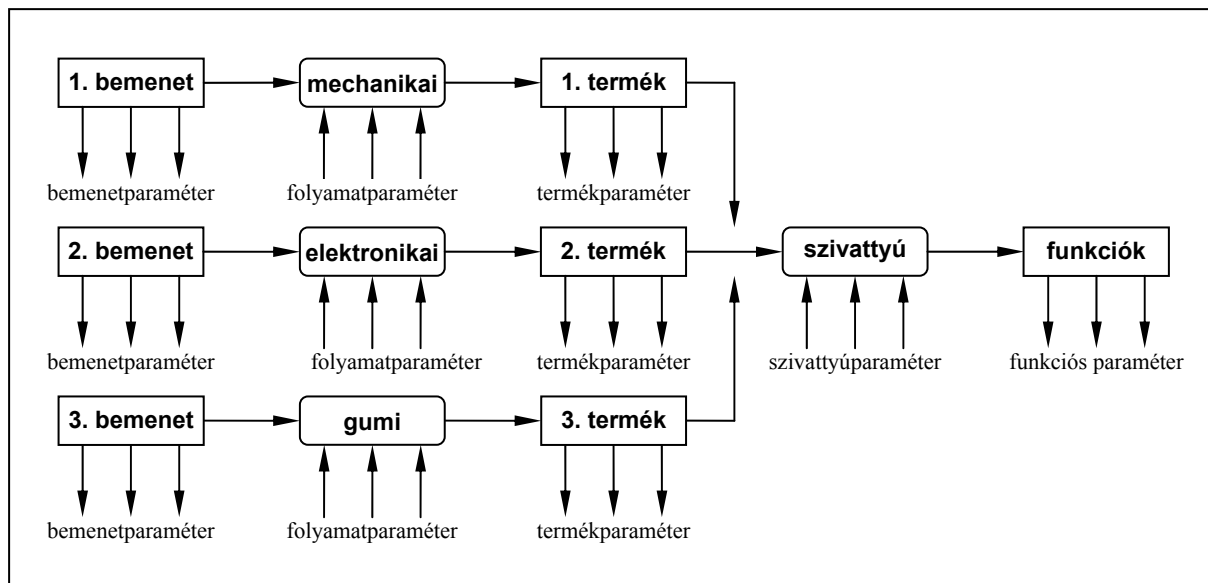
1. bemenet
mechanikai
1. termék
bemenetparaméter
folyamatparaméter
termékparaméter

2. bemenet
elektronikai
2. termék
szivattyú
funkciók
bemenetparaméter
folyamatparaméter
termékparaméter
szivattyúparaméter
funkciós paraméter

3. bemenet
gumi
3. termék
bemenetparaméter
folyamatparaméter
termékparaméter